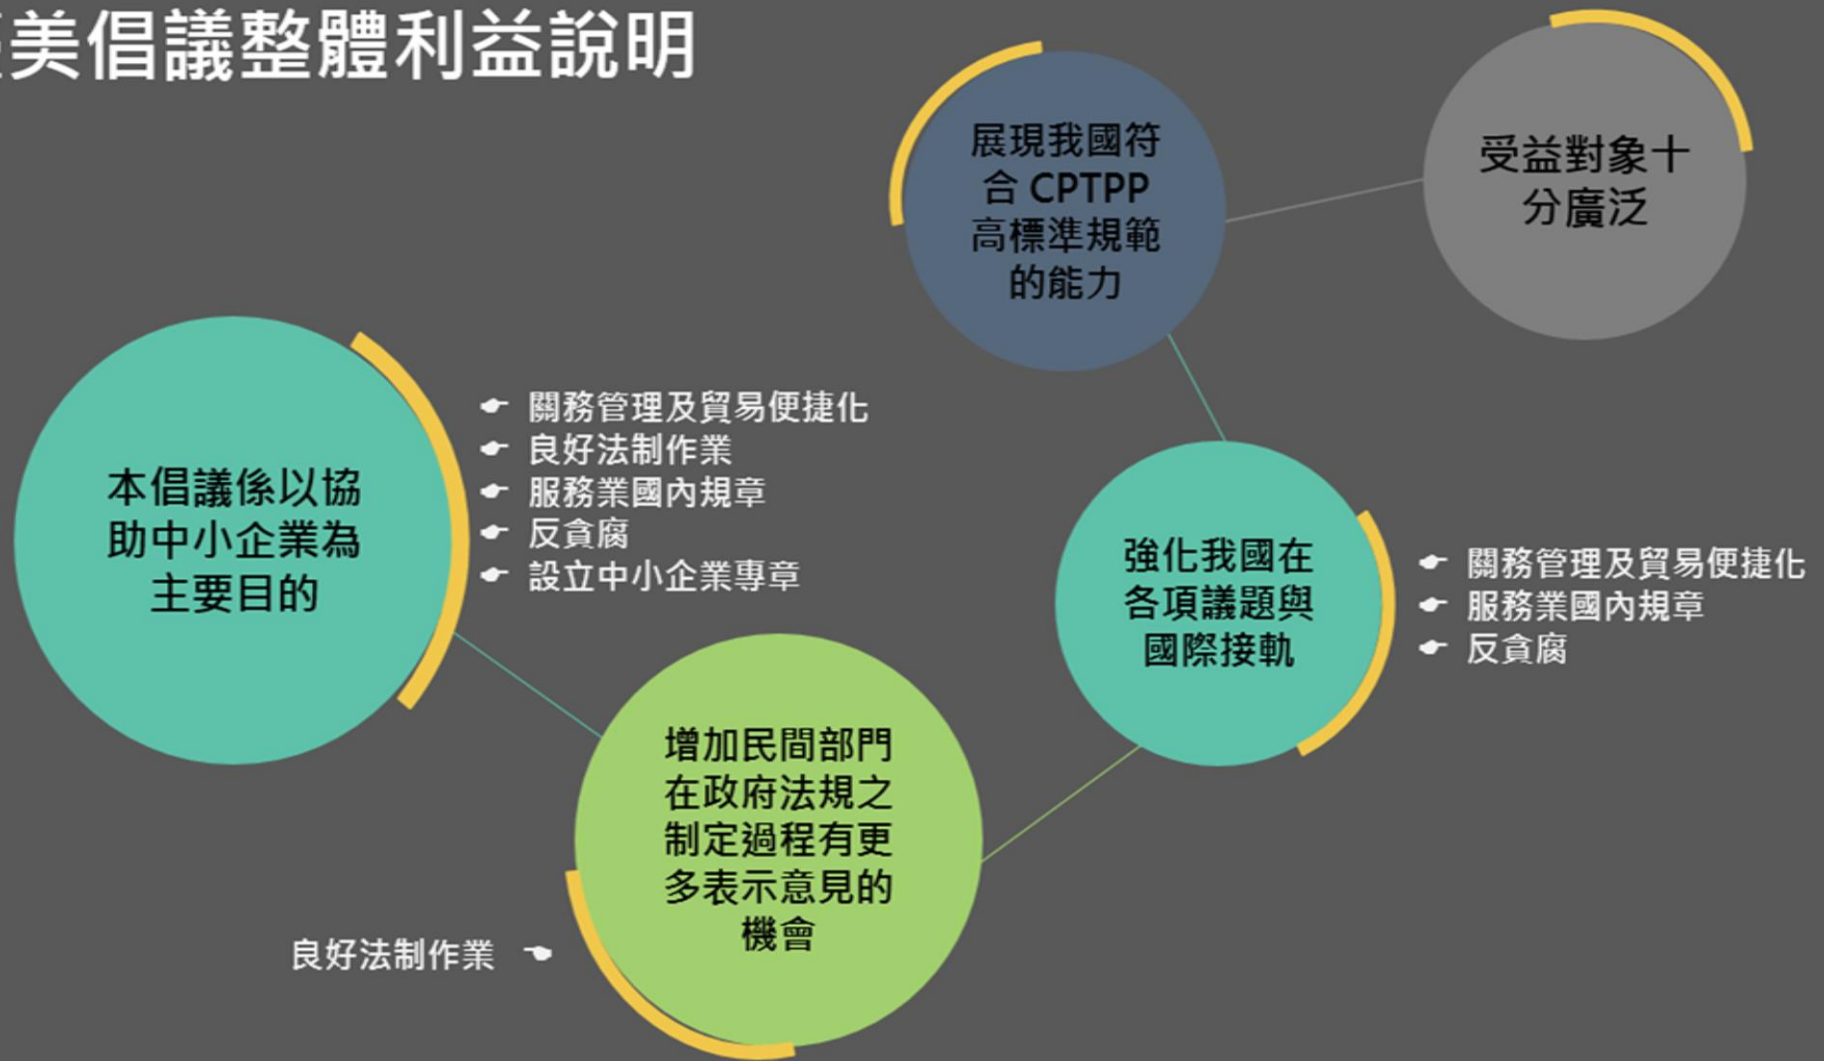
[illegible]美倡議整體利益說明

本倡議係以協助中小企業為主要目的

關務管理及貿易便捷化
良好法制作業
服務業國內規章
反貪腐
設立中小企業專章

增加民間部門在政府法規之制定過程有更多表示意見的機會

良好法制作業

強化我國在各項議題與國際接軌

關務管理及貿易便捷化
服務業國內規章
反貪腐

展現我國符合 CPTPP 高標準規範的能力

受益對象十分廣泛